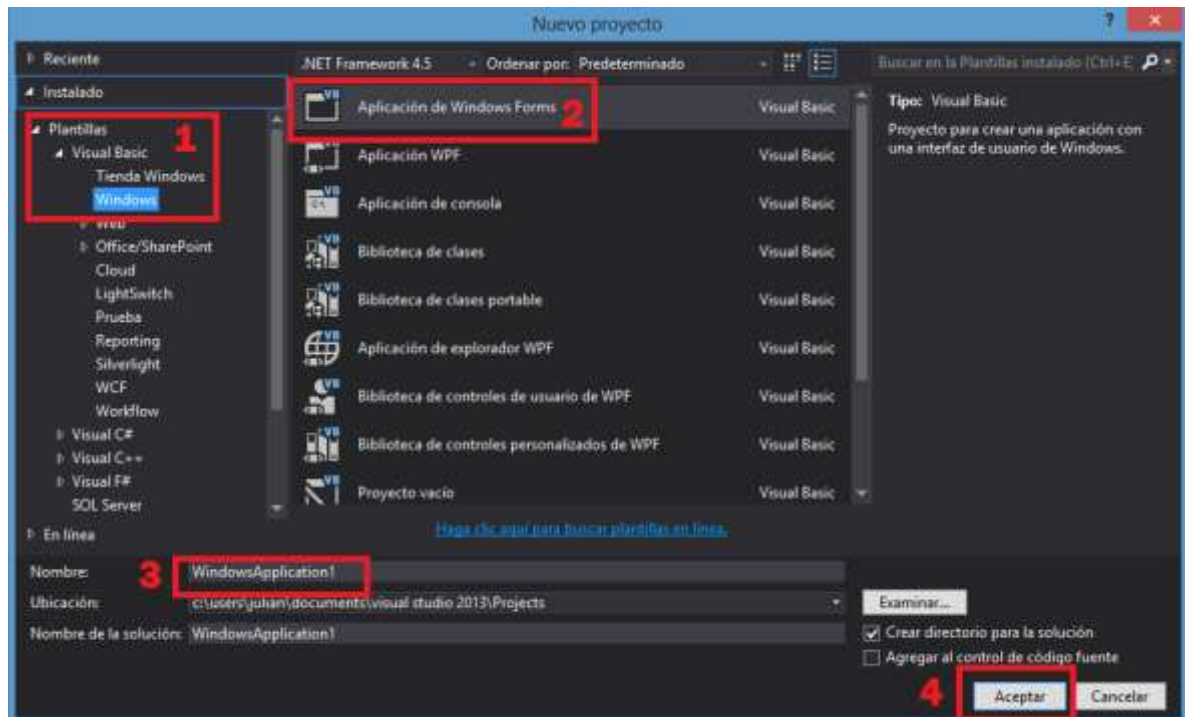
Nuevo proyecto

? ×

Reciente

Instalado

Plantillas
Visual Basic
Tienda Windows
Windows
Web
Office/SharePoint
Cloud
LightSwitch
Prueba
Reporting
Silverlight
WCF
Workflow
Visual C#
Visual C++
Visual F#
SQL Server

En línea

1

.NET Framework 4.5 Ordenar por: Predeterminado

| | |
|---|---|
| Aplicación de Windows Forms | Visual Basic |
| Aplicación WPF | Visual Basic |
| Aplicación de consola | Visual Basic |
| Biblioteca de clases | Visual Basic |
| Biblioteca de clases portable | Visual Basic |
| Aplicación de explorador WPF | Visual Basic |
| Biblioteca de controles de usuario de WPF | Visual Basic |
| Biblioteca de controles personalizados de WPF | Visual Basic |
| Proyecto vacío | Visual Basic |

2

Haga clic aquí para buscar plantillas en línea.

Buscar en la Plantillas instalado (Ctrl+E)

Tipo: Visual Basic

Proyecto para crear una aplicación con una interfaz de usuario de Windows.

Nombre: 3 WindowsApplication1

Ubicación: c:\users\julian\documents\visual studio 2013\Projects

Nombre de la solución: WindowsApplication1

Examinar...

Crear directorio para la solución

Agregar al control de código fuente

4 Aceptar Cancelar